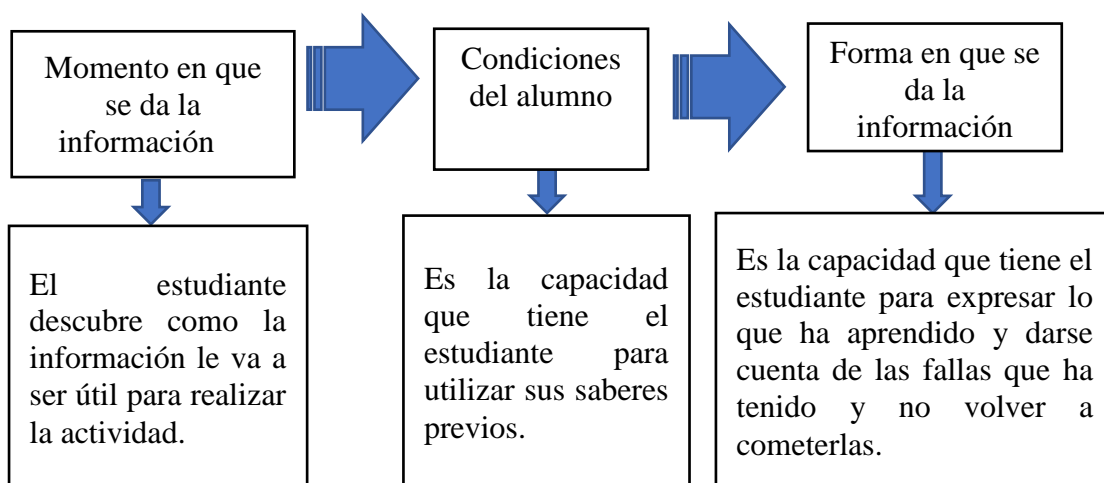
Momento en que se da la información

Condiciones del alumno

Forma en que se da la información

El estudiante descubre como la información le va a ser útil para realizar la actividad.

Es la capacidad que tiene el estudiante para utilizar sus saberes previos.

Es la capacidad que tiene el estudiante para expresar lo que ha aprendido y darse cuenta de las fallas que ha tenido y no volver a cometerlas.